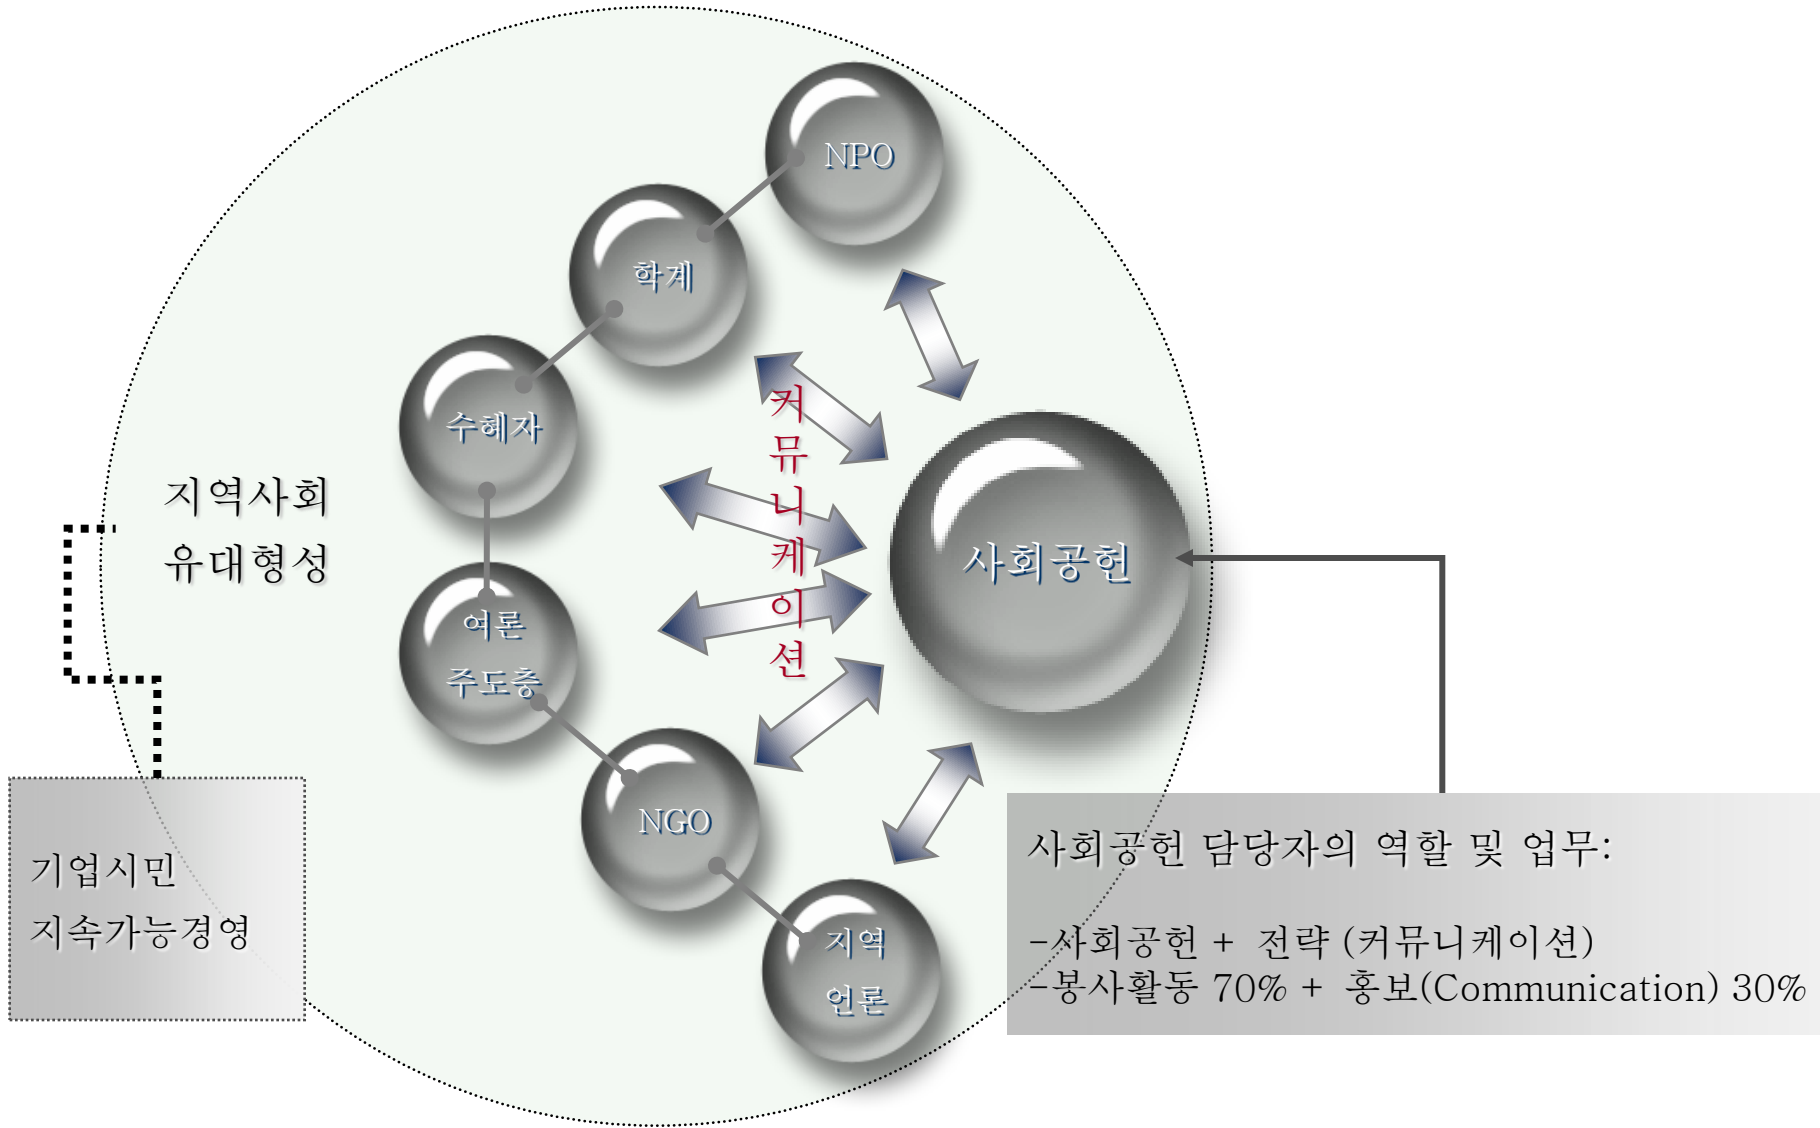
NPO

학계

수혜자

지역사회
유대형성

여론
주도층

NGO

지역
언론

커뮤니케이션

사회공헌

기업시민
지속가능경영

사회공헌 담당자의 역할 및 업무:

-사회공헌 + 전략 (커뮤니케이션)
-봉사활동 70% + 홍보(Communication) 30%